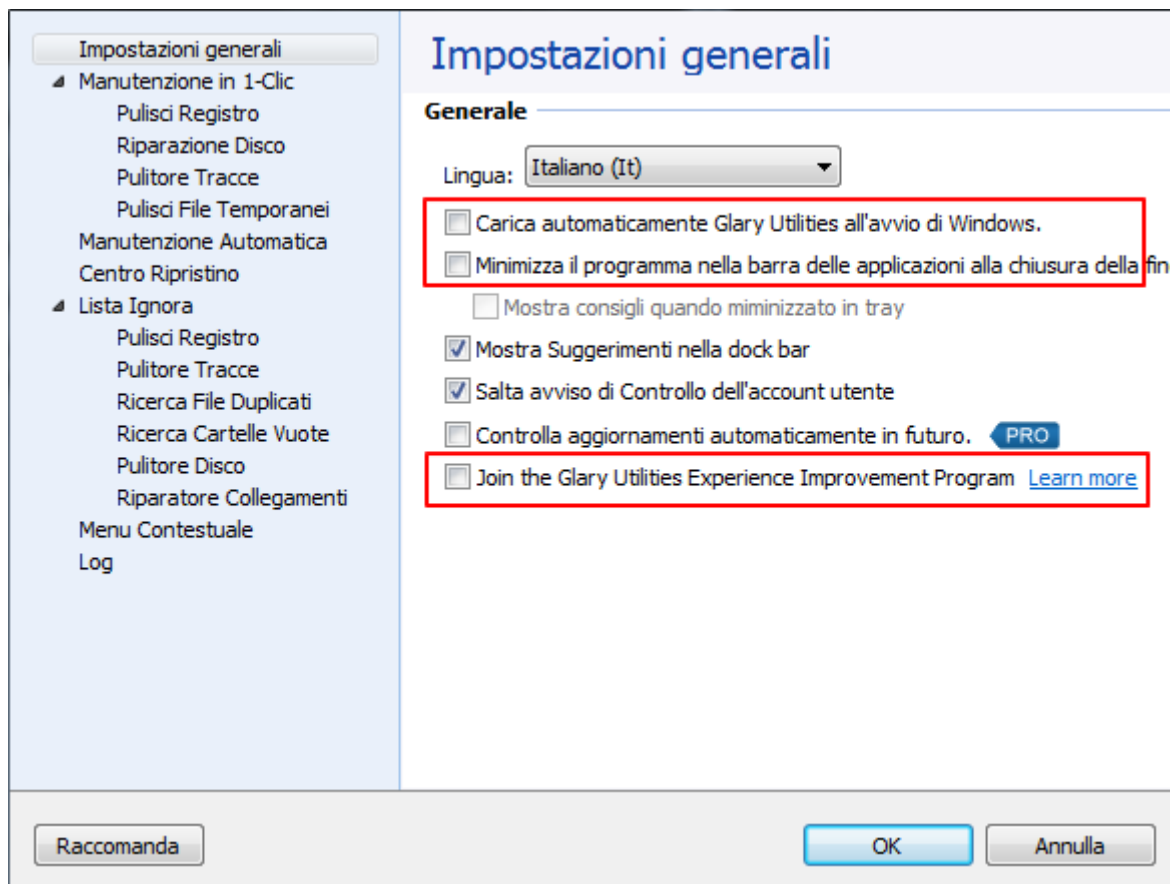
Impostazioni generali
Manutenzione in 1-Clic
Pulisci Registro
Riparazione Disco
Pulitore Tracce
Pulisci File Temporanei
Manutenzione Automatica
Centro Ripristino
Lista Ignora
Pulisci Registro
Pulitore Tracce
Ricerca File Duplicati
Ricerca Cartelle Vuote
Pulitore Disco
Riparatore Collegamenti
Menu Contestuale
Log

Impostazioni generali

Generale

Lingua: Italiano (It)

Carica automaticamente Glary Utilities all'avvio di Windows.

Minimizza il programma nella barra delle applicazioni alla chiusura della fin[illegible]

Mostra consigli quando miminizzato in tray

Mostra Suggerimenti nella dock bar

Salta avviso di Controllo dell'account utente

Controlla aggiornamenti automaticamente in futuro. PRO

Join the Glary Utilities Experience Improvement Program Learn more

Raccomanda

OK

Annulla